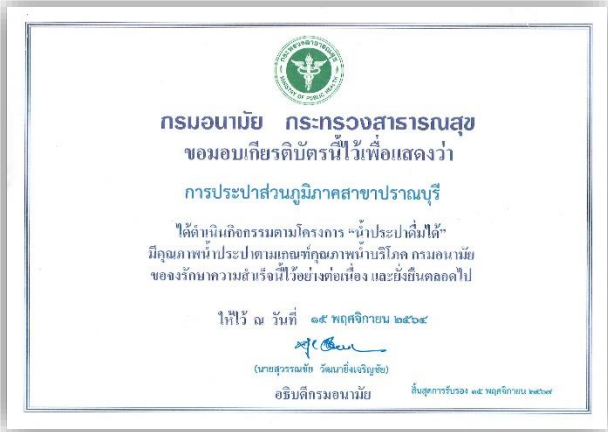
กระทรวงสาธารณสุข
MINISTRY OF PUBLIC HEALTH

กรมอนามัย กระทรวงสาธารณสุข
ขอมอบเกียรติบัตรนี้ไว้เพื่อแสดงว่า

การประปาส่วนภูมิภาคสาขาปราณบุรี

ได้ดำเนินกิจกรรมตามโครงการ "น้ำประปาดื่มได้"
มีคุณภาพน้ำประปาตามเกณฑ์คุณภาพน้ำบริโภค กรมอนามัย
ขอจงรักษาความสำเร็จนี้ไว้อย่างต่อเนื่อง และยั่งยืนตลอดไป

ให้ไว้ ณ วันที่ ๑๕ พฤศจิกายน ๒๕๖๔

(นายสุวรรณชัย วัฒนายิ่งเจริญชัย)
อธิบดีกรมอนามัย

สิ้นสุดการรับรอง ๑๕ พฤศจิกายน ๒๕๖๗